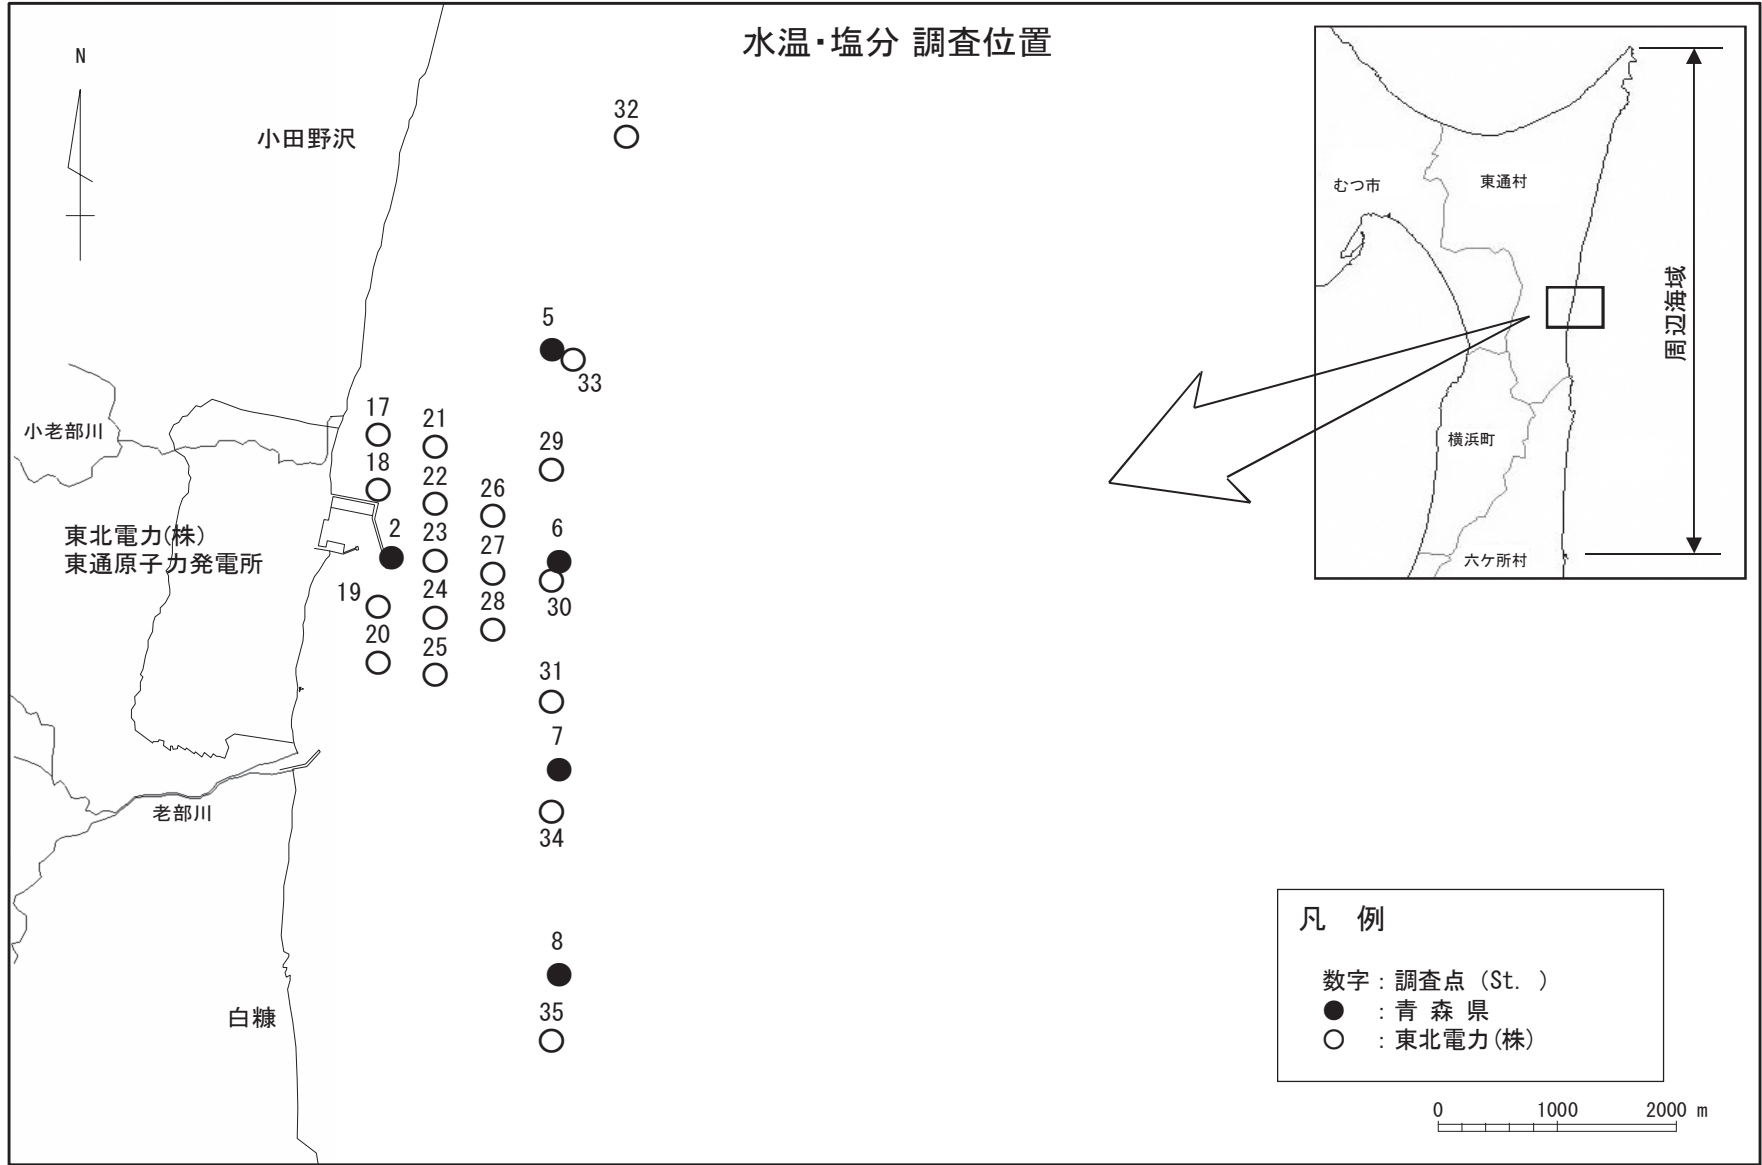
水温・塩分 調査位置

N

小田野沢

32

5

33

小老部川

17

21

29

18

22

26

東北電力(株)
東通原子力発電所

2

23

6

27

19

24

30

28

20

25

31

7

老部川

34

8

白糠

35

むつ市

東通村

周辺海域

横浜町

六ケ所村

凡 例

数字：調査点（St. ）
● ：青 森 県
○ ：東北電力(株)

0 1000 2000 m